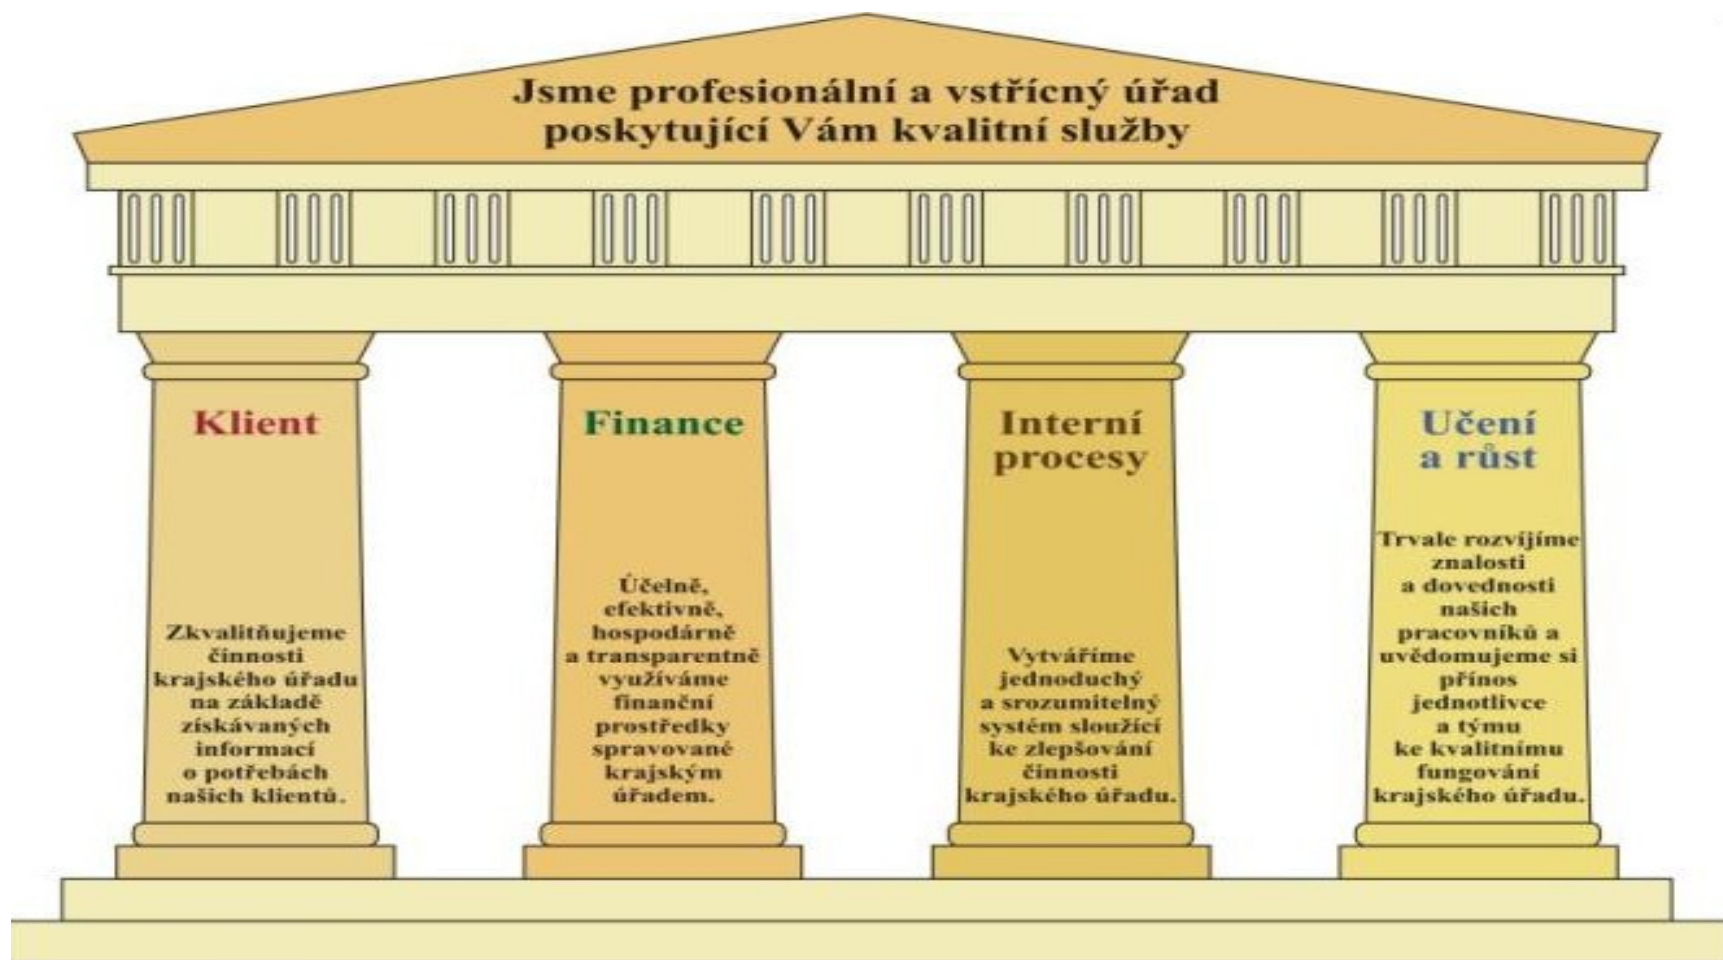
Jsme profesionální a vstřícný úřad poskytující Vám kvalitní služby

Klient

Zkvalitňujeme činnosti krajského úřadu na základě získávaných informací o potřebách našich klientů.

Finance

Účelně, efektivně, hospodárně a transparentně využíváme finanční prostředky spravované krajským úřadem.

Interní procesy

Vytváříme jednoduchý a srozumitelný systém sloužící ke zlepšování činnosti krajského úřadu.

Učení a růst

Trvale rozvíjíme znalosti a dovednosti našich pracovníků a uvědomujeme si přínos jednotlivce a týmu ke kvalitnímu fungování krajského úřadu.